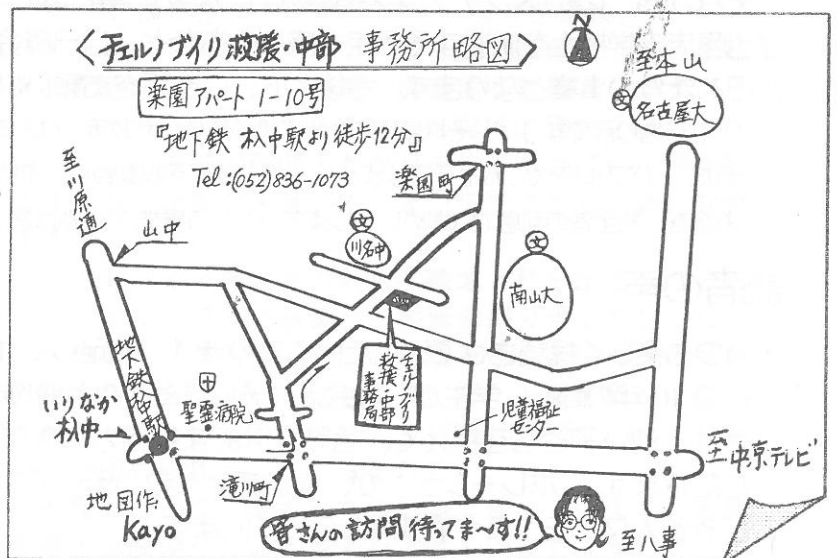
〈チェルノブイリ救援・中部 事務所略図〉

楽園アパート 1-10号

『地下鉄 杁中駅より徒歩12分』

Tel :(052) 836-1073

至本山

名古屋大

至川原通

山中

楽園町

川名中

南山大

地下鉄杁中駅

チェルノブイリ救援・中部事務局

いりなか
杁中

聖霊病院

児童福祉センター

至中京テレビ

滝川町

地図作 Kayo

皆さんの訪問待ってま~す!!

至八事